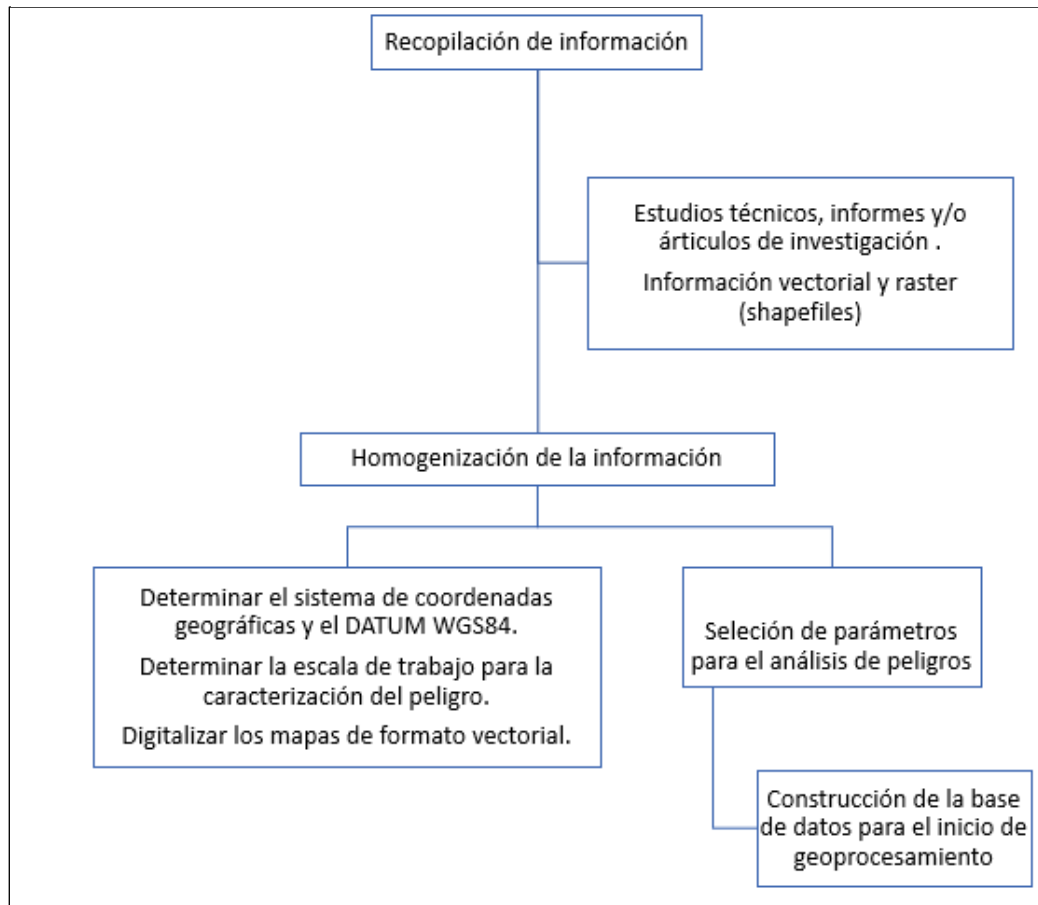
Recopilación de información

Estudios técnicos, informes y/o árticulos de investigación .

Información vectorial y raster (shapefiles)

Homogenización de la información

Determinar el sistema de coordenadas geográficas y el DATUM WGS84.

Determinar la escala de trabajo para la caracterización del peligro.

Digitalizar los mapas de formato vectorial.

Seleción de parámetros para el análisis de peligros

Construcción de la base de datos para el inicio de geoprocesamiento